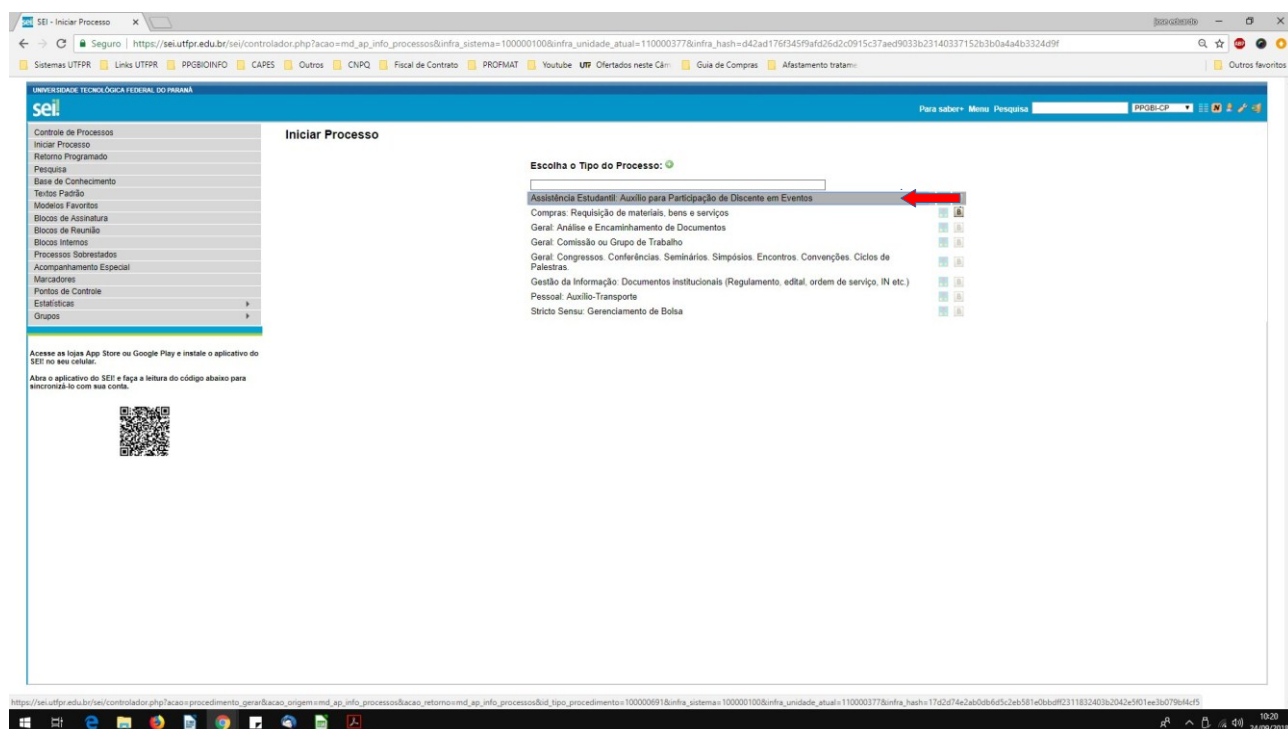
SEI - Iniciar Processo ×

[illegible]

Seguro | https://sei.utfpr.edu.br/sei/controlador.php?acao=md_ap_info_processos&infra_sistema=100000100&infra_unidade_atual=110000377&infra_hash=d42ad176f345f9afd26d2c0915c37aed9033b23140337152b3b0a4a4b3324d9f

Sistemas UTFPR | Links UTFPR | PPGBIOINFO | CAPES | Outros | CNPQ | Fiscal de Contrato | PROFMAT | Youtube | UTF Ofertados neste Câm | Guia de Compras | Afastamento tratame | Outros favoritos

UNIVERSIDADE TECNOLÓGICA FEDERAL DO PARANÁ

sei!

Para saber+ Menu Pesquisa PPGBI-CP

Controle de Processos
Iniciar Processo
Retorno Programado
Pesquisa
Base de Conhecimento
Textos Padrão
Modelos Favoritos
Blocos de Assinatura
Blocos de Reunião
Blocos Internos
Processos Sobrestados
Acompanhamento Especial
Marcadores
Pontos de Controle
Estatísticas
Grupos

Acesse as lojas App Store ou Google Play e instale o aplicativo do SEI! no seu celular.

Abra o aplicativo do SEI! e faça a leitura do código abaixo para sincronizá-lo com sua conta.

Iniciar Processo

Escolha o Tipo do Processo:

Assistência Estudantil: Auxílio para Participação de Discente em Eventos
Compras: Requisição de materiais, bens e serviços
Geral: Análise e Encaminhamento de Documentos
Geral: Comissão ou Grupo de Trabalho
Geral: Congressos, Conferências, Seminários, Simpósios, Encontros, Convenções, Ciclos de Palestras.
Gestão da Informação: Documentos institucionais (Regulamento, edital, ordem de serviço, IN etc.)
Pessoal: Auxílio-Transporte
Stricto Sensu: Gerenciamento de Bolsa

https://sei.utfpr.edu.br/sei/controlador.php?acao=procedimento_gerar&acao_origem=md_ap_info_processos&acao_retorno=md_ap_info_processos&id_tipo_procedimento=100000691&infra_sistema=100000100&infra_unidade_atual=110000377&infra_hash=17d2d74e2ab0db6d5c2eb581e0bbdff2311832403b2042e5f01ee3b079bf4cf5

10:20
24/09/2018